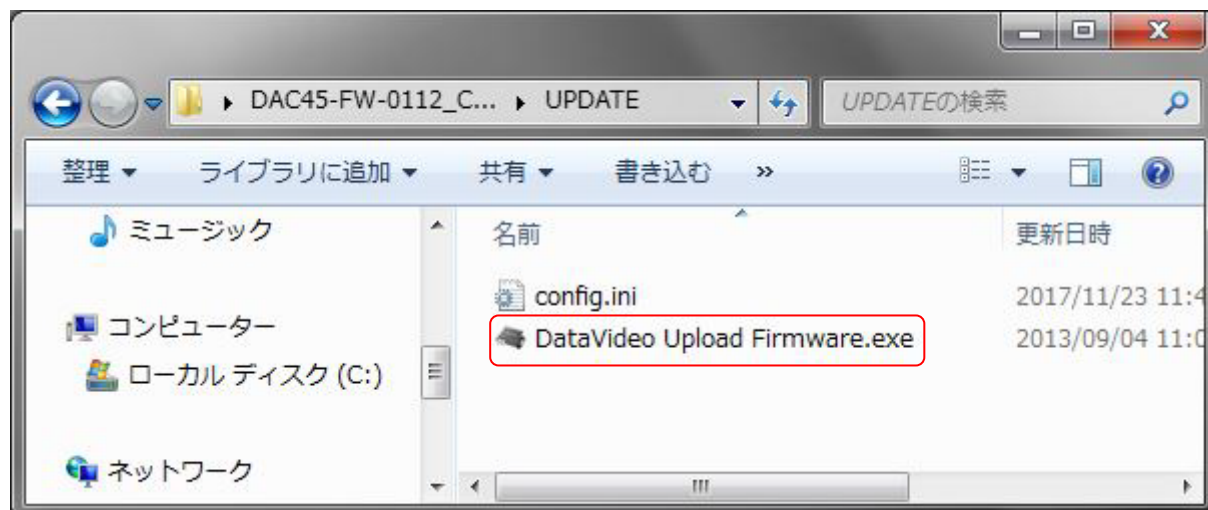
DAC45-FW-0112_C... ▸ UPDATE

UPDATEの検索

整理 ▾ ライブラリに追加 ▾ 共有 ▾ 書き込む »

ミュージック

コンピューター

ローカル ディスク (C:)

ネットワーク

名前

更新日時

config.ini 2017/11/23 11:4

DataVideo Upload Firmware.exe 2013/09/04 11:0